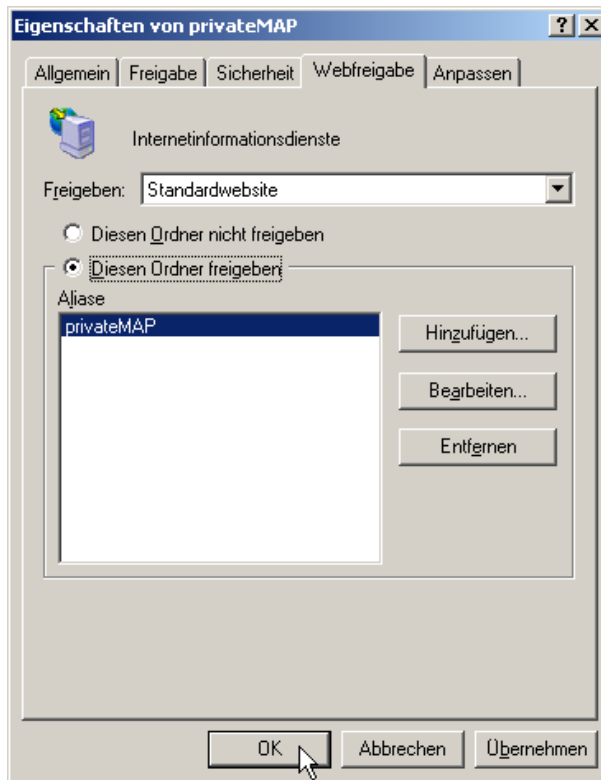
Eigenschaften von privateMAP

?

Allgemein | Freigabe | Sicherheit | Webfreigabe | Anpassen

Internetinformationsdienste

Freigeben: Standardwebsite

Diesen Ordner nicht freigeben

Diesen Ordner freigeben

Aliase

privateMAP

Hinzufügen...

Bearbeiten...

Entfernen

OK

Abbrechen

Übernehmen